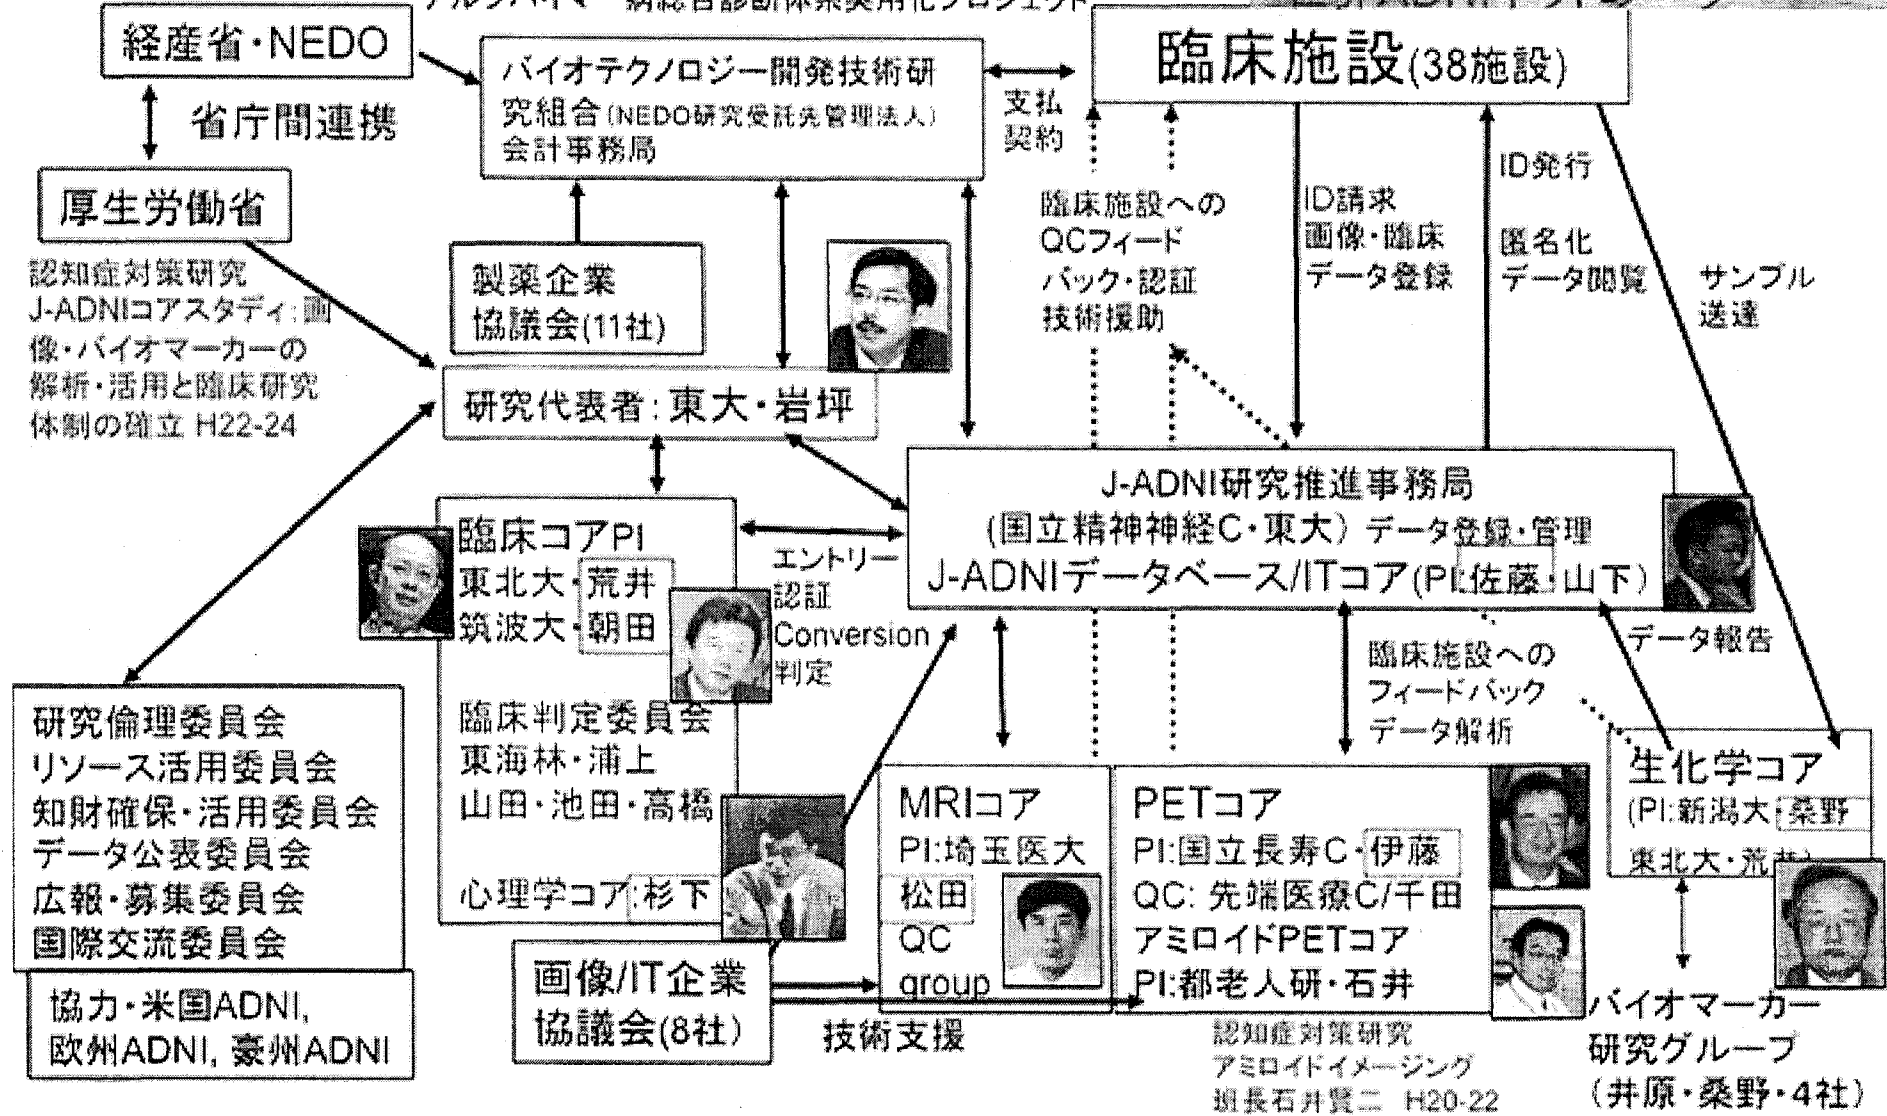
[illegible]

経産省・NEDO

省庁間連携

厚生労働省

認知症対策研究 J-ADNIコアスタディ：画像・バイオマーカーの解析・活用と臨床研究体制の確立 H22-24

バイオテクノロジー開発技術研究組合(NEDO研究受託先管理法人) 会計事務局

支払契約

臨床施設(38施設)

製薬企業協議会(11社)

研究代表者：東大・岩坪

臨床施設へのQCフィードバック・認証技術援助

ID請求 画像・臨床データ登録

ID発行

匿名化データ閲覧

サンプル送達

J-ADNI研究推進事務局
(国立精神神経C・東大) データ登録・管理
J-ADNIデータベース/ITコア(PI:佐藤・山下)

臨床コアPI
東北大・荒井
筑波大・朝田

エントリー認証 Conversion判定

臨床判定委員会
東海林・浦上
山田・池田・高橋

心理学コア:杉下

データ報告

臨床施設へのフィードバック データ解析

研究倫理委員会
リソース活用委員会
知財確保・活用委員会
データ公表委員会
広報・募集委員会
国際交流委員会

協力・米国ADNI, 欧州ADNI, 豪州ADNI

MRIコア
PI:埼玉医大
松田
QC group

PETコア
PI:国立長寿C・伊藤
QC: 先端医療C/千田
アミロイドPETコア
PI:都老人研・石井

生化学コア
(PI:新潟大・桑野
東北大・荒井)

画像/IT企業協議会(8社)

技術支援

認知症対策研究 アミロイドイメージング 班長石井賢二 H20-22

バイオマーカー研究グループ (井原・桑野・4社)